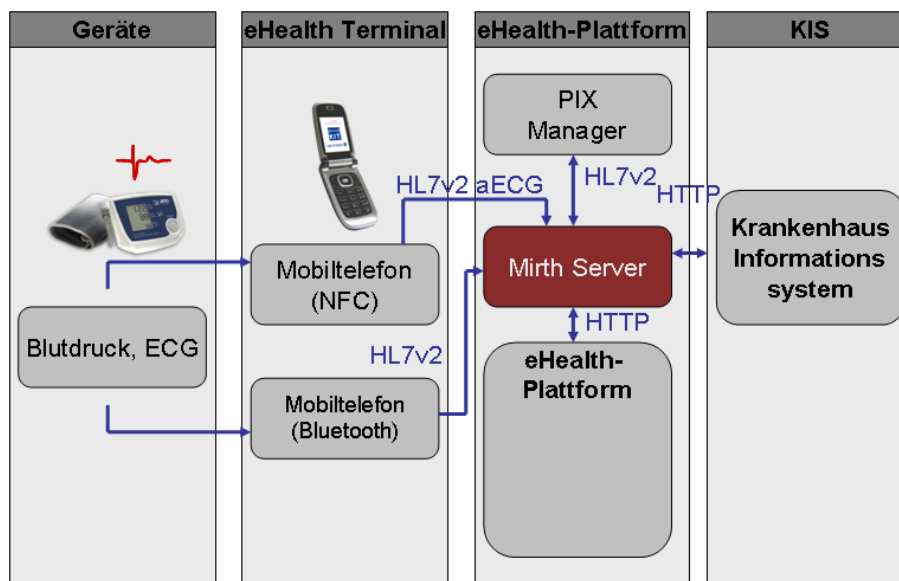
Geräte

Blutdruck, ECG

eHealth Terminal

Mobiltelefon (NFC)

Mobiltelefon (Bluetooth)

HL7v2

eHealth-Plattform

PIX Manager

HL7v2 aECG

HL7v2

Mirth Server

HTTP

eHealth-Plattform

KIS

HTTP

Krankenhaus Informations system